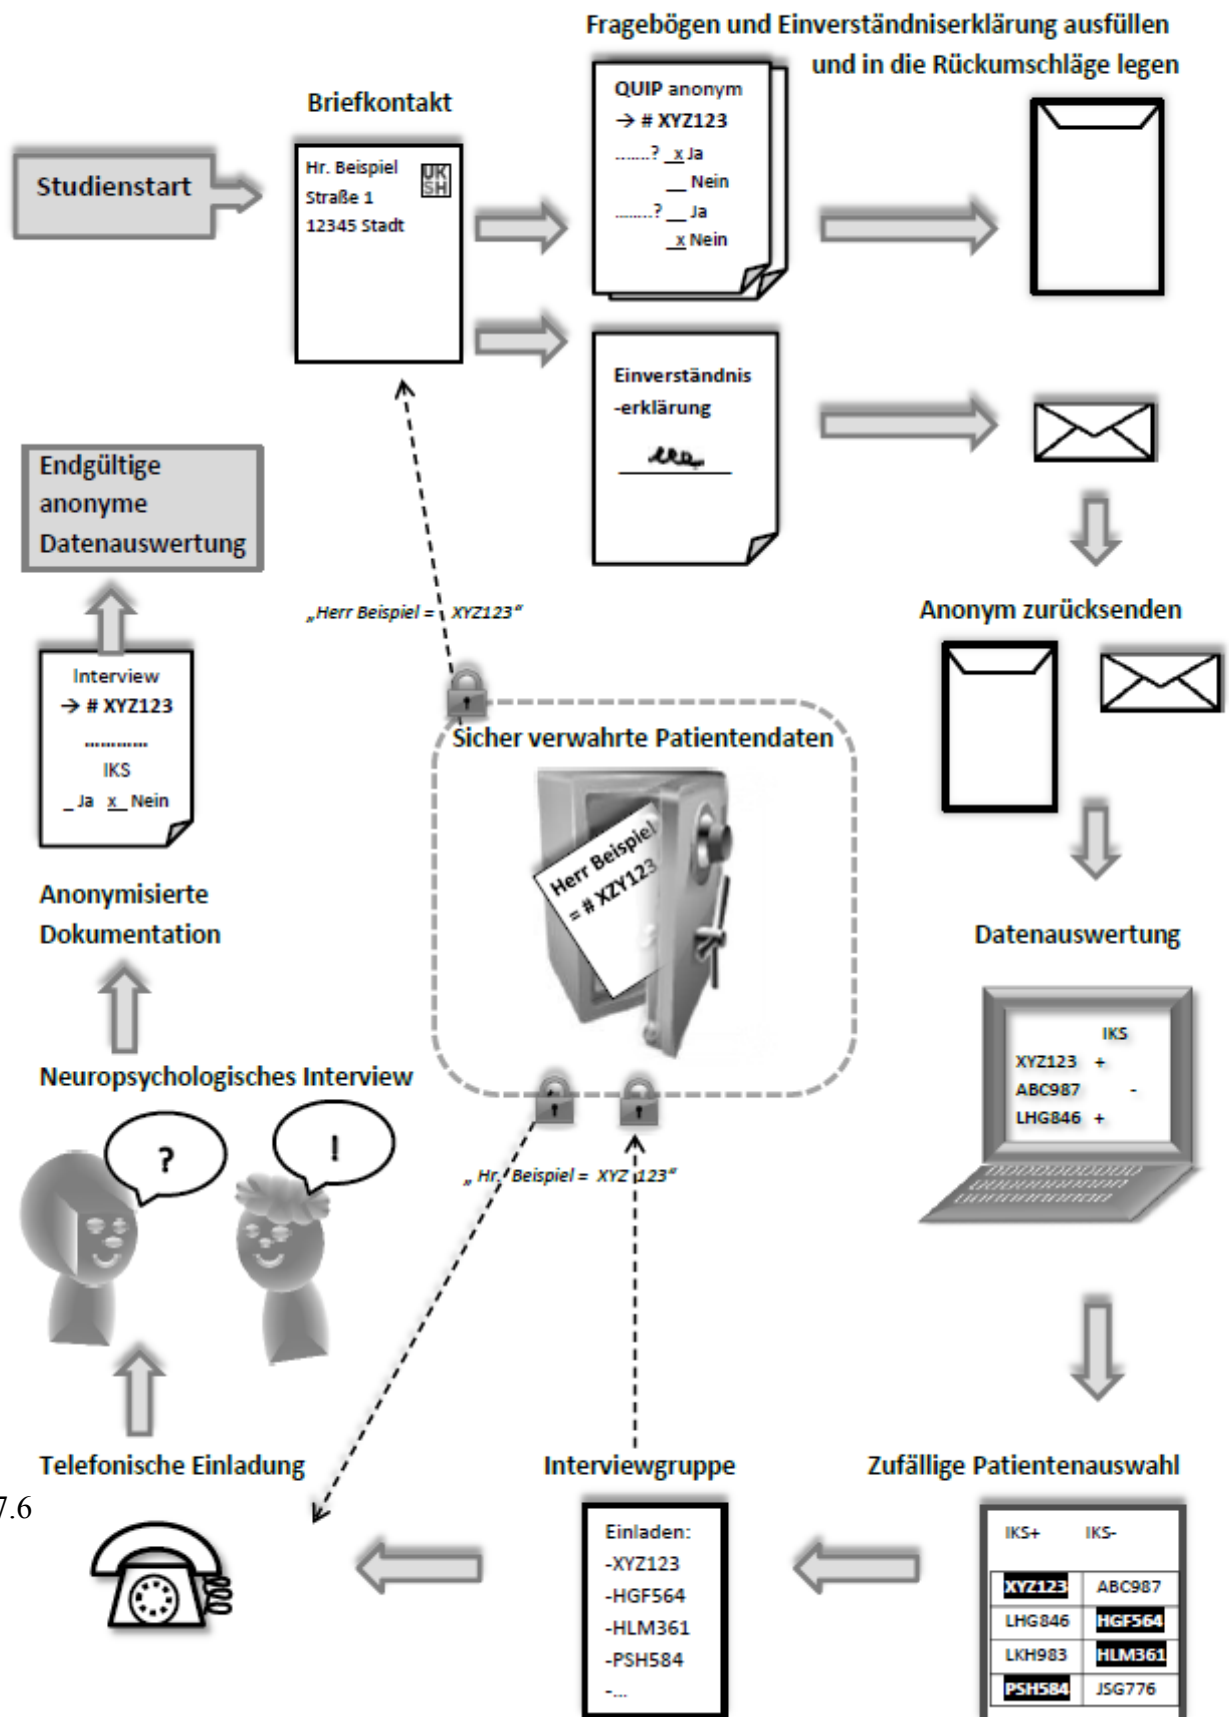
Fragebögen und Einverständniserklärung ausfüllen und in die Rückumschläge legen

Briefkontakt

Studienstart

Hr. Beispiel
Straße 1
12345 Stadt
UK SH

QUIP anonym
→ # XYZ123
........? _x Ja
__ Nein
........? __ Ja
_x Nein

Einverständnis -erklärung

Endgültige anonyme Datenauswertung

„Herr Beispiel = XYZ123"

Anonym zurücksenden

Interview
→ # XYZ123
...........
IKS
_ Ja x_ Nein

Sicher verwahrte Patientendaten

Herr Beispiel = # XZY123

Anonymisierte Dokumentation

Datenauswertung

| | IKS |
|---|---|
| XYZ123 | + |
| ABC987 | - |
| LHG846 | + |

Neuropsychologisches Interview

?

!

„ Hr. Beispiel = XYZ 123"

Telefonische Einladung

7.6

Interviewgruppe

Zufällige Patientenauswahl

Einladen:
-XYZ123
-HGF564
-HLM361
-PSH584
-...

| IKS+ | IKS- |
|---|---|
| XYZ123 | ABC987 |
| LHG846 | HGF564 |
| LKH983 | HLM361 |
| PSH584 | JSG776 |